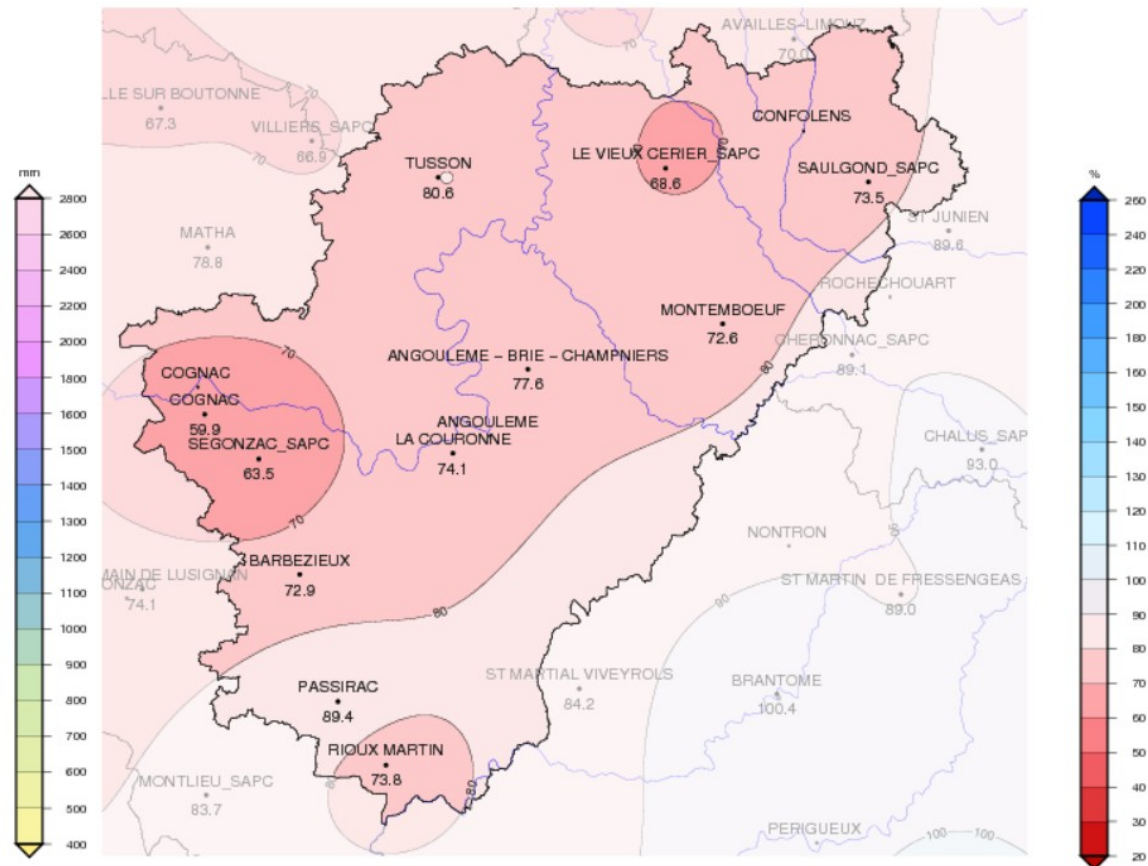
mm
2800
2600
2400
2200
2000
1800
1600
1500
1400
1300
1200
1100
1000
900
800
700
600
500
400

AVAILLES-LIMOUZ
70.0
LLE SUR BOUTONNE
67.3
VILLIERS_SAPC
66.9
70
TUSSON
80.6
LE VIEUX CERIER_SAPC
68.6
CONFOLENS
SAULGOND_SAPC
73.5
ST JUNIEN
89.6
MATHA
78.8
ROCHECHOUART
MONTEMBOEUF
72.6
CHERONNAC_SAPC
89.1
ANGOULEME - BRIE - CHAMPNIERS
77.6
80
COGNAC
COGNAC
59.9
SEGONZAC_SAPC
63.5
70
ANGOULEME
LA COURONNE
74.1
CHALUS_SAP
93.0
70
NONTRON
BARBEZIEUX
72.9
MAIN DE LUSIGNAN
ONZAC
74.1
80
ST MARTIN DE FRESSENGEAS
89.0
90
ST MARTIAL VIVEYROLS
84.2
BRANTOME
100.4
PASSIRAC
89.4
RIOUX MARTIN
73.8
MONTLIEU_SAPC
83.7
80
80
PERIGUEUX
100
100

%
260
240
220
200
180
160
150
140
130
120
110
100
90
80
70
60
50
40
30
20